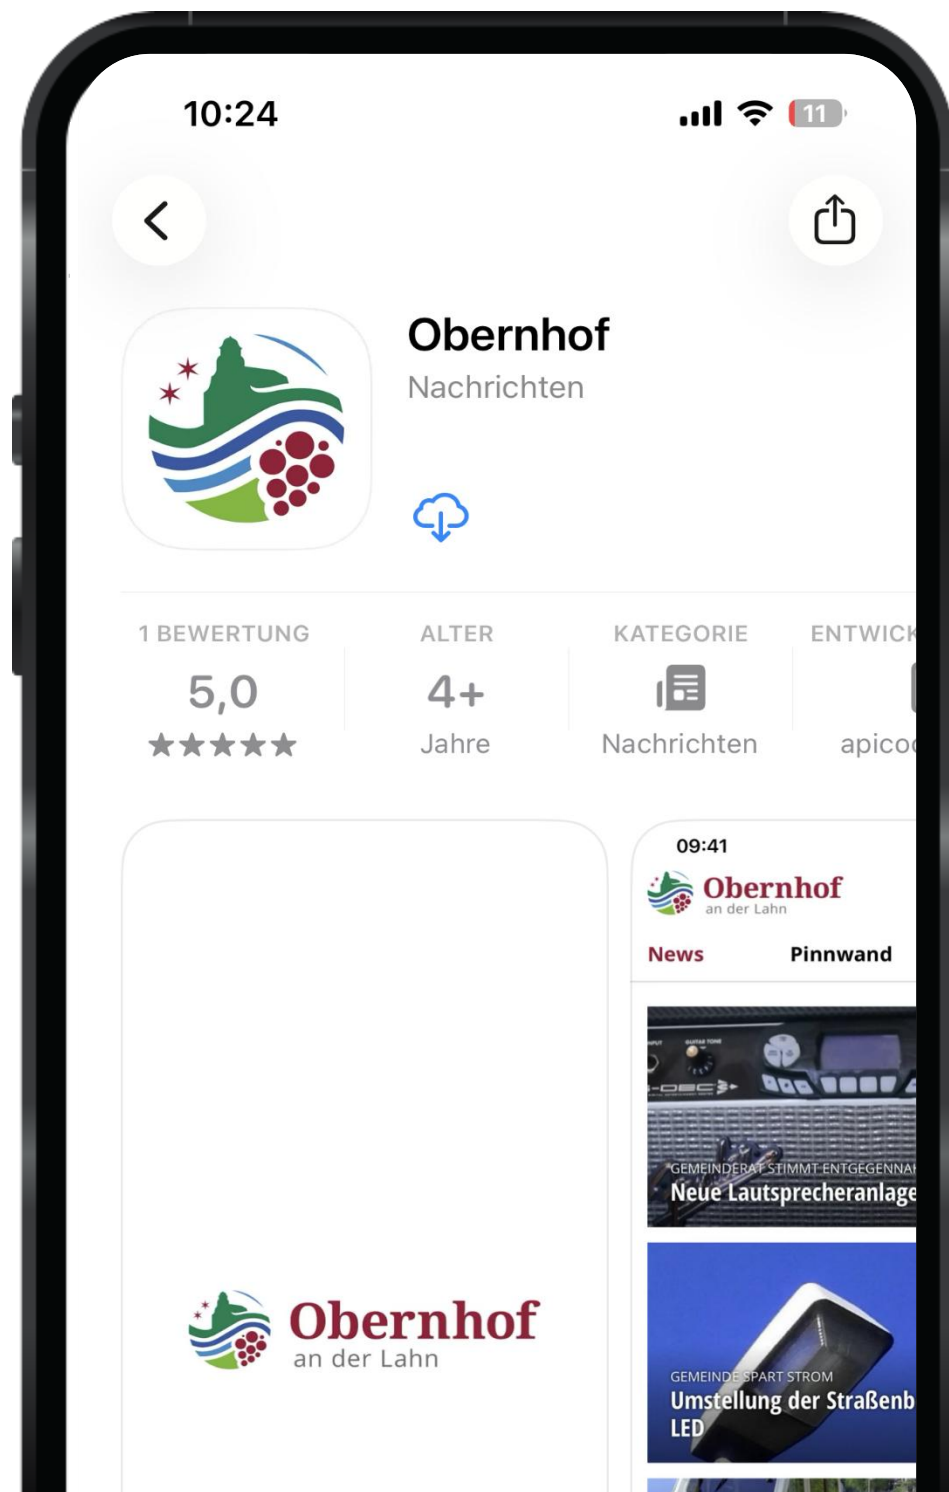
10:24

11

Obernhof
Nachrichten

| 1 BEWERTUNG | ALTER | KATEGORIE | ENTWICK |
|---|---|---|---|
| 5,0 | 4+ | | |
| ★★★★★ | Jahre | Nachrichten | apicod |

Obernhof
an der Lahn

09:41
Obernhof
an der Lahn
News Pinnwand

GEMEINDERAT STIMMT ENTGEGENNA
Neue Lautsprecheranlage

GEMEINDE SPART STROM
Umstellung der Straßenb LED